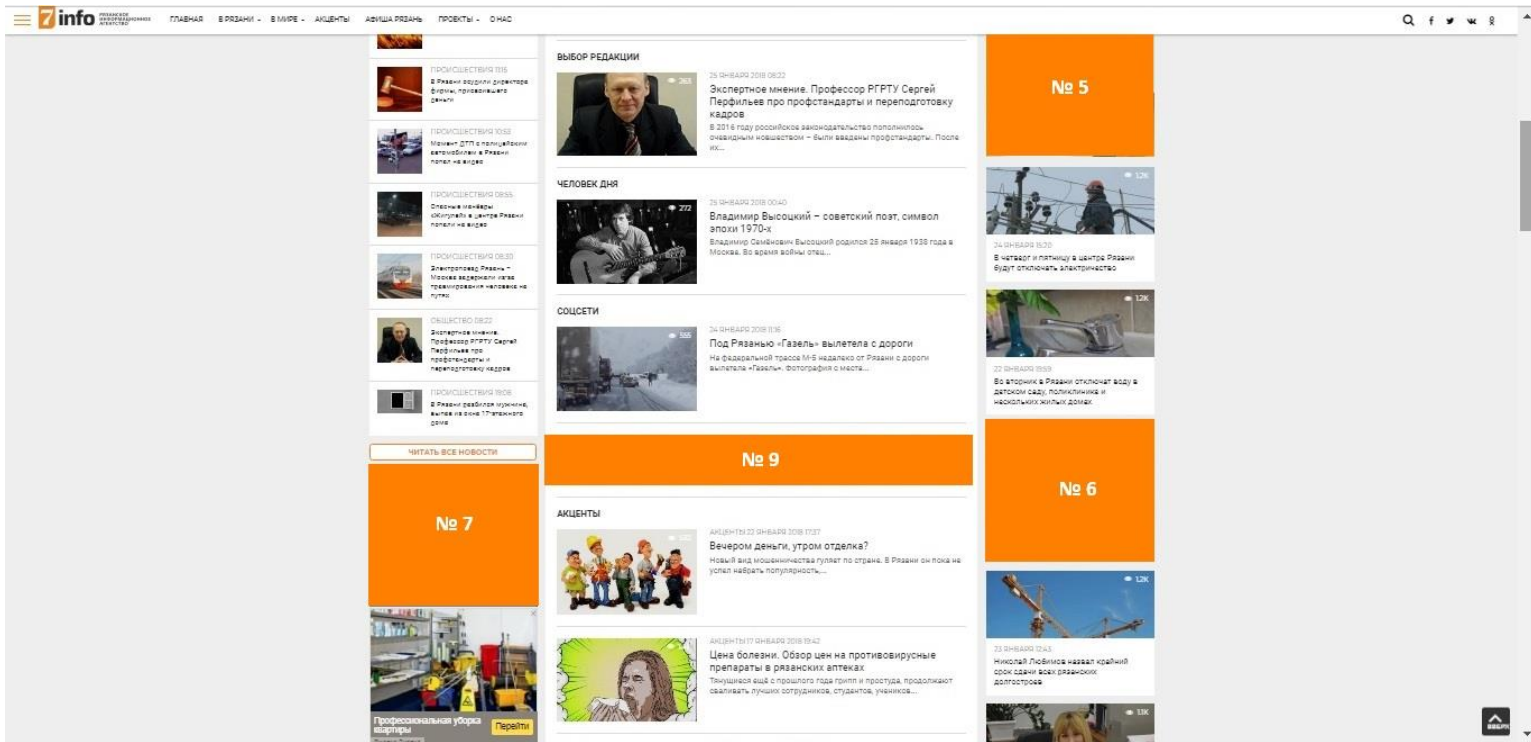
7info РЯЗАНСКОЕ ИНФОРМАЦИОННОЕ АГЕНТСТВО ГЛАВНАЯ В РЯЗАНИ - В МИРЕ - АКЦЕНТЫ АФИША РЯЗАНЬ ПРОЕКТЫ - О НАС

ПРОИСШЕСТВИЯ 11:16
В Рязани осудили директора фирмы, присвоившего деньги

ПРОИСШЕСТВИЯ 10:53
Момент ДТП с полицейским автомобилем в Рязани попал на видео

ПРОИСШЕСТВИЯ 09:55
Опасные манёвры «Жигулей» в центре Рязани попали на видео

ПРОИСШЕСТВИЯ 09:30
Электропоезд Рязань – Москва задержали из-за травмирования человека на путях

ОБЩЕСТВО 08:22
Экспертное мнение. Профессор РГРТУ Сергей Перфильев про профстандарты и переподготовку кадров

ПРОИСШЕСТВИЯ 19:06
В Рязани разбился мужчина, выпав из окна 17-этажного дома

ЧИТАТЬ ВСЕ НОВОСТИ

№ 7

Профессиональная уборка квартиры Перейти

ВЫБОР РЕДАКЦИИ

263
25 ЯНВАРЯ 2018 08:22
Экспертное мнение. Профессор РГРТУ Сергей Перфильев про профстандарты и переподготовку кадров
В 2016 году российское законодательство пополнилось очевидным новшеством – были введены профстандарты. После их...

ЧЕЛОВЕК ДНЯ

272
25 ЯНВАРЯ 2018 00:40
Владимир Высоцкий – советский поэт, символ эпохи 1970-х
Владимир Семёнович Высоцкий родился 25 января 1938 года в Москве. Во время войны отец...

СОЦСЕТИ

565
24 ЯНВАРЯ 2018 11:36
Под Рязанью «Газель» вылетела с дороги
На федеральной трассе М-5 недалеко от Рязани с дороги вылетела «Газель». Фотография с места...

№ 9

АКЦЕНТЫ

АКЦЕНТЫ 22 ЯНВАРЯ 2018 17:37
Вечером деньги, утром отделка?
Новый вид мошенничества гуляет по стране. В Рязани он пока не успел набрать популярность,...

АКЦЕНТЫ 17 ЯНВАРЯ 2018 19:42
Цена болезни. Обзор цен на противовирусные препараты в рязанских аптеках
Тянущиеся ещё с прошлого года грипп и простуда, продолжают сваливать лучших сотрудников, студентов, учеников...

№ 5

12K
24 ЯНВАРЯ 15:20
В четверг и пятницу в центре Рязани будут отключать электричество

12K
22 ЯНВАРЯ 13:59
Во вторник в Рязани отключат воду в детском саду, поликлинике и нескольких жилых домах

№ 6

12K
23 ЯНВАРЯ 12:43
Николай Любимов назвал крайний срок сдачи всех рязанских долгостроев

13K